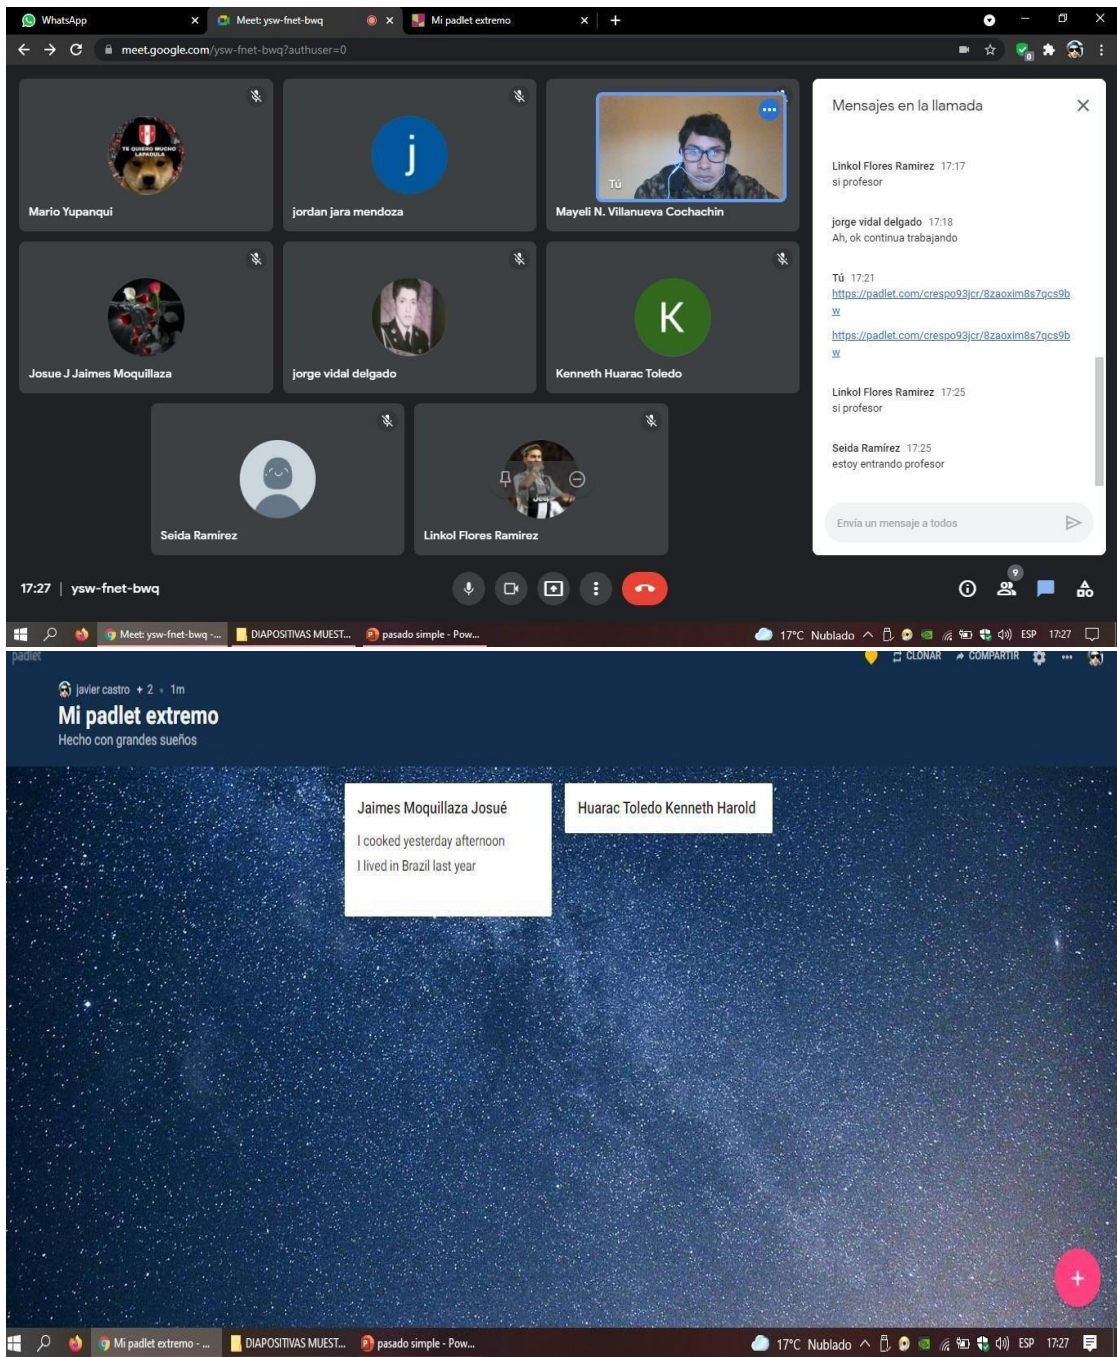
WhatsApp
Meet: ysw-fnet-bwq
Mi padlet extremo
meet.google.com/ysw-fnet-bwq?authuser=0

TE QUIERO MUCHO LAPADULA
Mario Yupanqui
j
jordan jara mendoza
Tú
Mayeli N. Villanueva Cochachin
Josue J Jaimes Moquillaza
jorge vidal delgado
K
Kenneth Huarac Toledo
Seida Ramirez
Linkol Flores Ramirez

Mensajes en la llamada

Linkol Flores Ramirez 17:17
si profesor

jorge vidal delgado 17:18
Ah, ok continua trabajando

Tú 17:21
https://padlet.com/crespo93jcr/8zaoxim8s7qcs9bw
https://padlet.com/crespo93jcr/8zaoxim8s7qcs9bw

Linkol Flores Ramirez 17:25
si profesor

Seida Ramírez 17:25
estoy entrando profesor

Envía un mensaje a todos

17:27 | ysw-fnet-bwq
9

Meet: ysw-fnet-bwq -... DIAPOSITIVAS MUEST... pasado simple - Pow...
17°C Nublado ESP 17:27

padlet
CLONAR COMPARTIR
javier castro + 2 • 1m
Mi padlet extremo
Hecho con grandes sueños

Jaimes Moquillaza Josué
I cooked yesterday afternoon
I lived in Brazil last year

Huarac Toledo Kenneth Harold

+

Mi padlet extremo - ... DIAPOSITIVAS MUEST... pasado simple - Pow...
17°C Nublado ESP 17:27